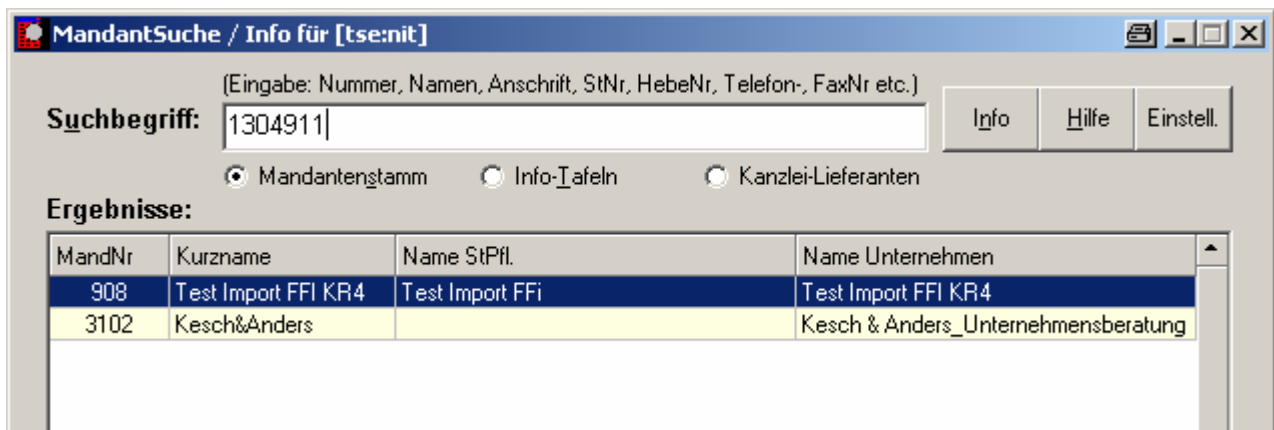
MandantSuche / Info für [tse:nit]

(Eingabe: Nummer, Namen, Anschrift, StNr, HebeNr, Telefon-, FaxNr etc.)

Suchbegriff: 1304911

Info | Hilfe | Einstell.

Mandantenstamm   Info-Tafeln   Kanzlei-Lieferanten

Ergebnisse:

| MandNr | Kurzname | Name StPfl. | Name Unternehmen |
|---|---|---|---|
| 908 | Test Import FFI KR4 | Test Import FFi | Test Import FFI KR4 |
| 3102 | Kesch&Anders | | Kesch & Anders_Unternehmensberatung |